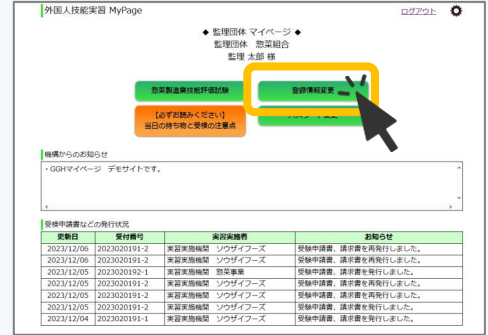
外国人技能実習 MyPage

ログアウト

◆ 監理団体 マイページ ◆
監理団体 惣菜組合
監理 太郎 様

惣菜製造業技能評価試験

登録情報変更

【必ずお読みください】
当日の持ち物と受検の注意点

パスワード変更

機構からのお知らせ

・GGHマイページ デモサイトです。

受検申請書などの発行状況

| 更新日 | 受付番号 | 実習実施者 | お知らせ |
|---|---|---|---|
| 2023/12/06 | 2023020191-2 | 実習実施機関 ソウザイフーズ | 受験申請書、請求書を再発行しました。 |
| 2023/12/06 | 2023020191-2 | 実習実施機関 ソウザイフーズ | 受験申請書、請求書を再発行しました。 |
| 2023/12/05 | 2023020192-1 | 実習実施機関 惣菜事業 | 受験申請書、請求書を発行しました。 |
| 2023/12/05 | 2023020191-2 | 実習実施機関 ソウザイフーズ | 受験申請書、請求書を再発行しました。 |
| 2023/12/05 | 2023020191-2 | 実習実施機関 ソウザイフーズ | 受験申請書、請求書を再発行しました。 |
| 2023/12/05 | 2023020191-2 | 実習実施機関 ソウザイフーズ | 受験申請書、請求書を発行しました。 |
| 2023/12/04 | 2023020191-1 | 実習実施機関 ソウザイフーズ | 受験申請書、請求書を発行しました。 |